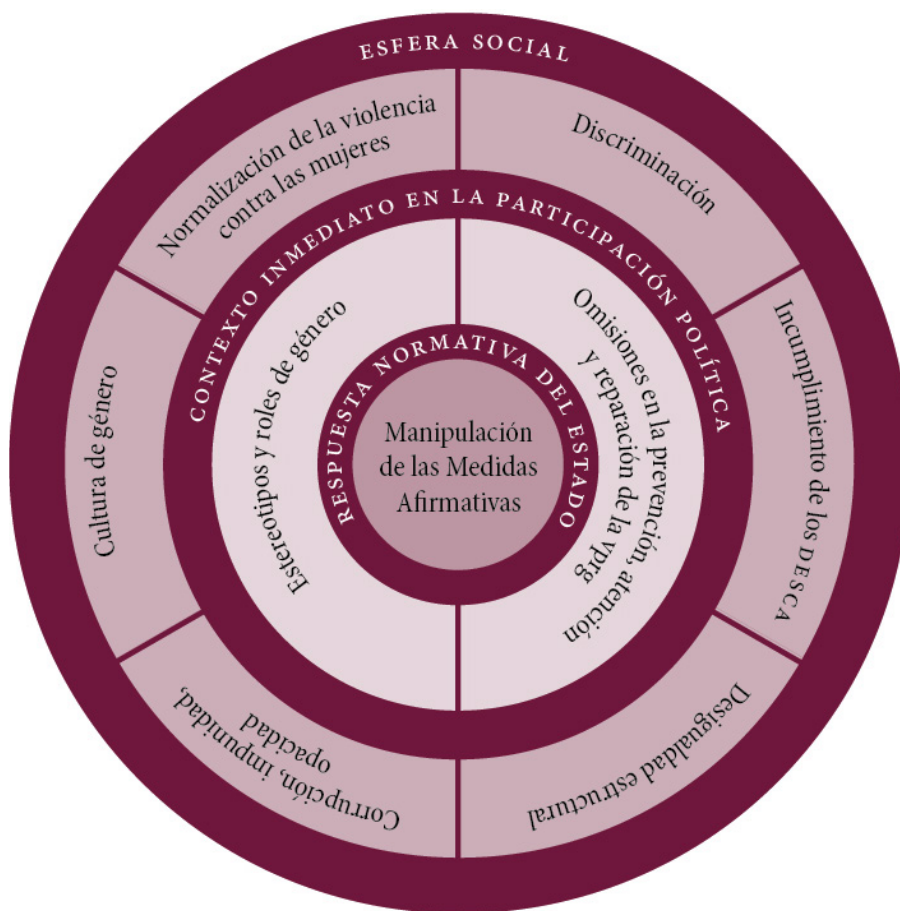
ESFERA SOCIAL

Normalización de la violencia contra las mujeres

Discriminación

Incumplimiento de los DESCA

Desigualdad estructural

Corrupción, impunidad, opacidad

Cultura de género

CONTEXTO INMEDIATO EN LA PARTICIPACIÓN POLÍTICA

Estereotipos y roles de género

Omisiones en la prevención, atención y reparación de la vpg

RESPUESTA NORMATIVA DEL ESTADO

Manipulación de las Medidas Afirmativas